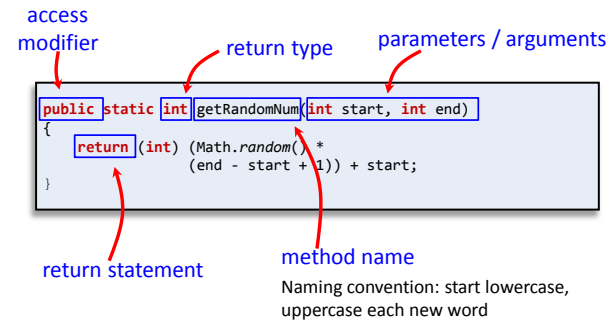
access modifier

return type

parameters / arguments

```
public static int getRandomNum(int start, int end)
{
    return (int) (Math.random() *
                 (end - start + 1)) + start;
}
```

return statement

method name

Naming convention: start lowercase, uppercase each new word